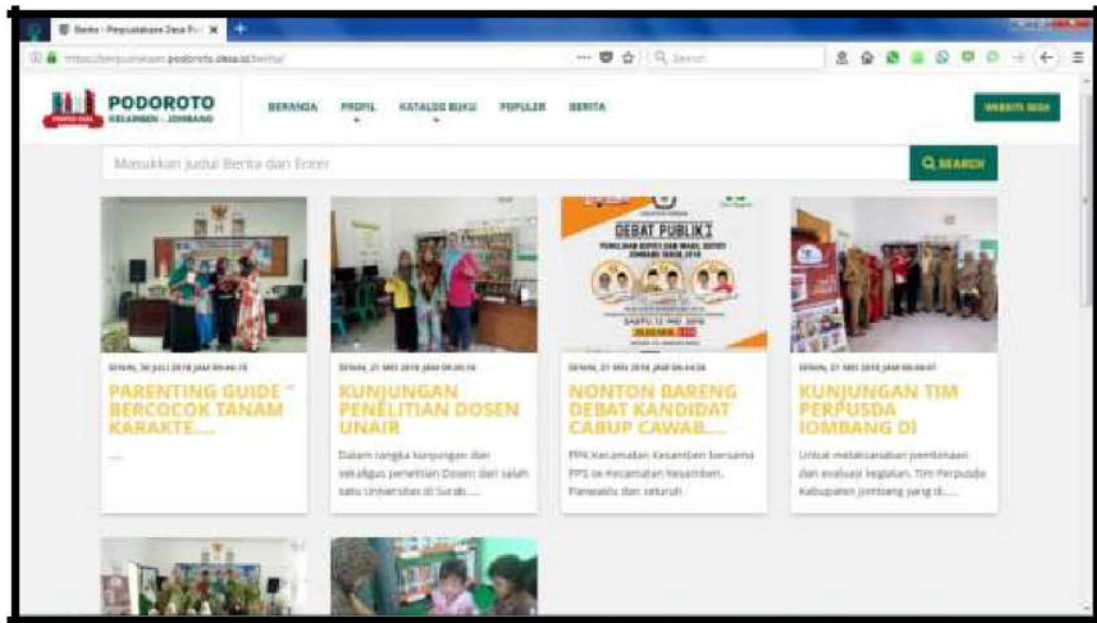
Berita - Perpustakaan Desa P... ×

https://perpustakaan.podoroto.desa.id/berita/

Search

PODOROTO
KESAMBEN - JOMBANG

BERANDA
PROFIL
KATALOG BUKU
POPULER
BERITA

WEBSITE DESA

Masukkan Judul Berita dan Enter

SEARCH

DEBAT PUBLIK

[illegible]

PARENTING GUIDE " BERCOCOK TANAM KARAKTE....

....

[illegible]

KUNJUNGAN PENELITIAN DOSEN UNAIR

Dalam rangka kunjungan dan sekaligus penelitian Dosen dari salah satu Universitas di Surab.....

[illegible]

NONTON BARENG DEBAT KANDIDAT CABUP CAWAB....

PPK Kecamatan Kesamben bersama PPS se-Kecamatan Kesamben, Panwaslu dan seluruh

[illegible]

KUNJUNGAN TIM PERPUSDA JOMBANG DI

Untuk melaksanakan pembinaan dan evaluasi kegiatan, Tim Perpusda Kabupaten Jombang yang di.....